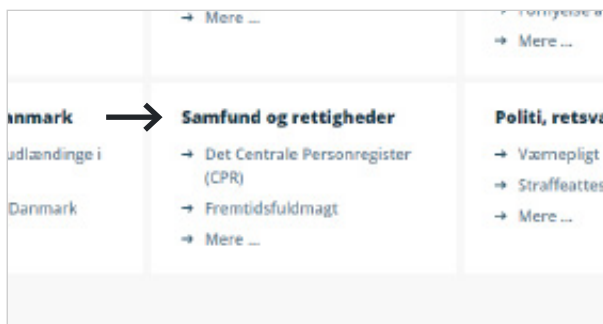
→ Mere ...

Fornyelse a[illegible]

→ Mere ...

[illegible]nmark

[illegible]udlændinge i

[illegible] Danmark

Samfund og rettigheder

→ Det Centrale Personregister (CPR)

→ Fremtidsfuldmagt

→ Mere ...

Politi, retsva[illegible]

→ Værnepligt

→ Straffeattes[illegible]

→ Mere ...